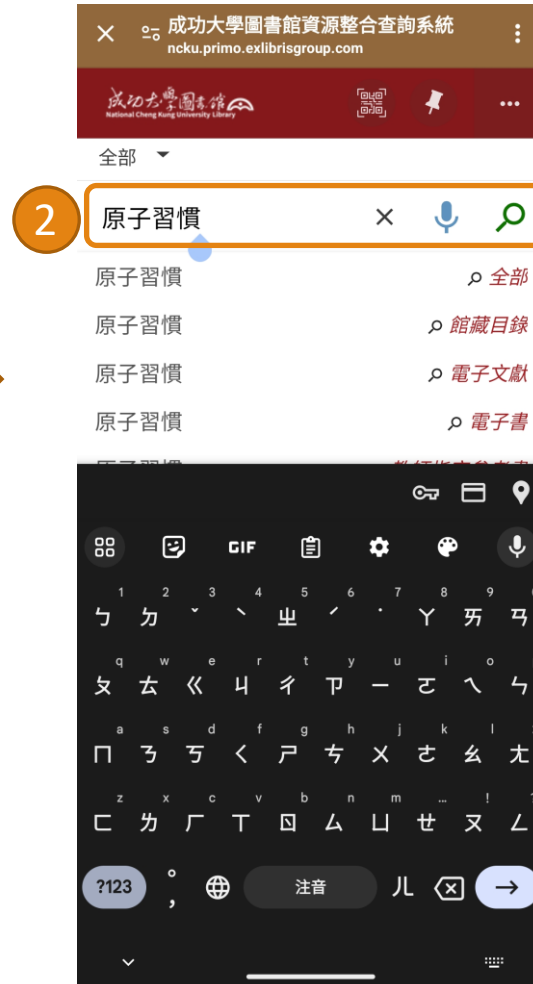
成功大學圖書館資源整合查詢系統
ncku.primo.exlibrisgroup.com

成功大學圖書館
National Cheng Kung University Library

全部

2

原子習慣

原子習慣 全部
原子習慣 館藏目錄
原子習慣 電子文獻
原子習慣 電子書
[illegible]

GIF

1 2 3 4 5 6 7 8 9
ㄅ ㄉ ˇ ˋ ㄓ ˊ ˙ ㄚ ㄞ ㄢ
q w e r t y u i o
ㄆ ㄊ ㄍ ㄐ ㄔ ㄗ ㄧ ㄛ ㄟ ㄣ
a s d f g h j k l
ㄇ ㄋ ㄎ ㄑ ㄕ ㄘ ㄨ ㄜ ㄠ ㄤ
z x c v b n m … !
ㄈ ㄌ ㄏ ㄒ ㄖ ㄙ ㄩ ㄝ ㄡ ㄥ

?123 ° ; 注音 ㄦ